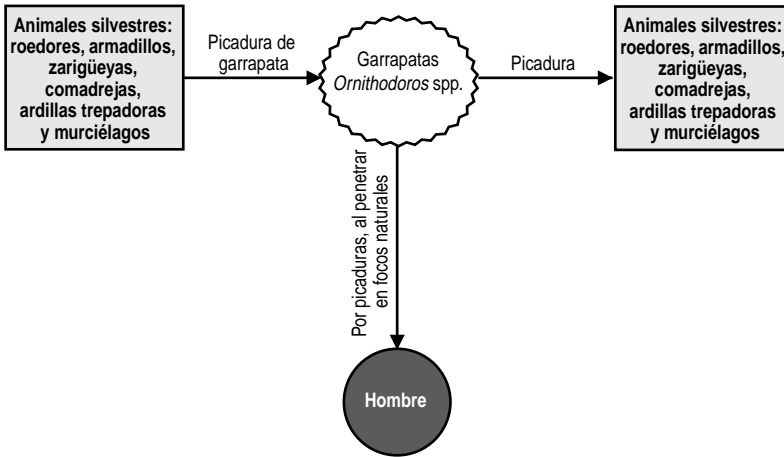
Animales silvestres: roedores, armadillos, zarigüeyas, comadrejas, ardillas trepadoras y murciélagos

Picadura de garrapata

Garrapatas *Ornithodoros* spp.

Picadura

Animales silvestres: roedores, armadillos, zarigüeyas, comadrejas, ardillas trepadoras y murciélagos

Por picaduras, al penetrar en focos naturales

Hombre